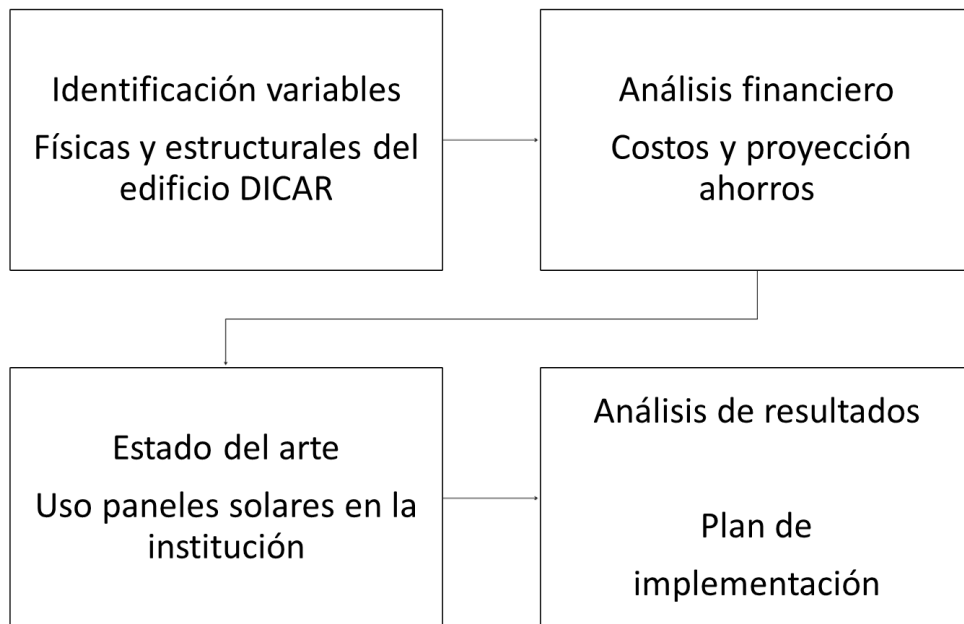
Identificación variables

Físicas y estructurales del edificio DICAR

Análisis financiero

Costos y proyección ahorros

Estado del arte

Uso paneles solares en la institución

Análisis de resultados

Plan de implementación